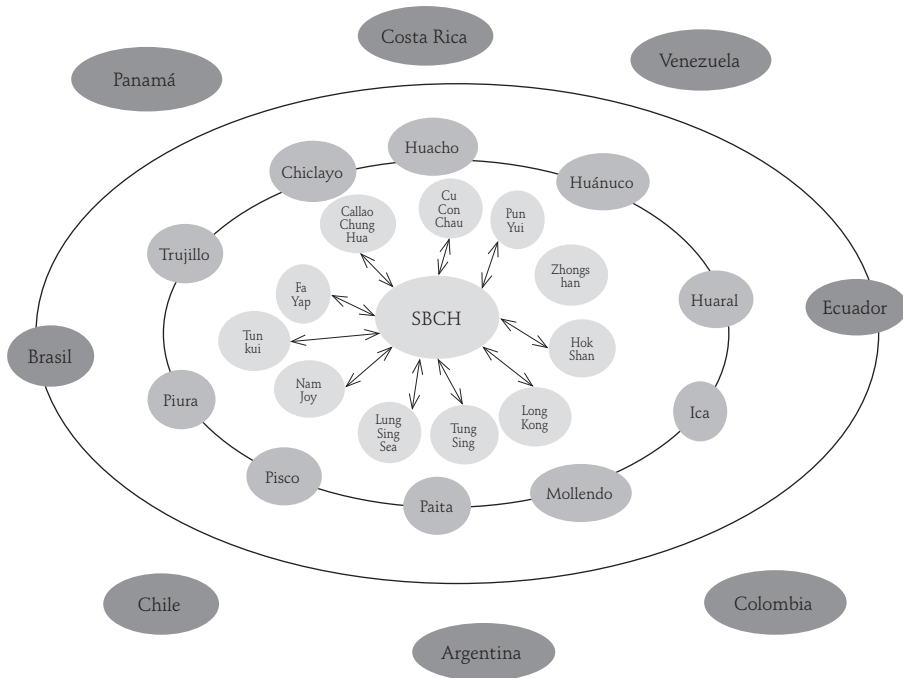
Costa Rica

Panamá

Venezuela

Huacho

Chiclayo

Huánuco

Cu Con Chau

Callao Chung Hua

Pun Yui

Trujillo

Zhongs han

Huaral

Fa Yap

SBCH

Ecuador

Tun kui

Hok Shan

Brasil

Nam Joy

Piura

Long Kong

Ica

Lung Sing Sea

Tung Sing

Pisco

Mollendo

Paita

Chile

Colombia

Argentina